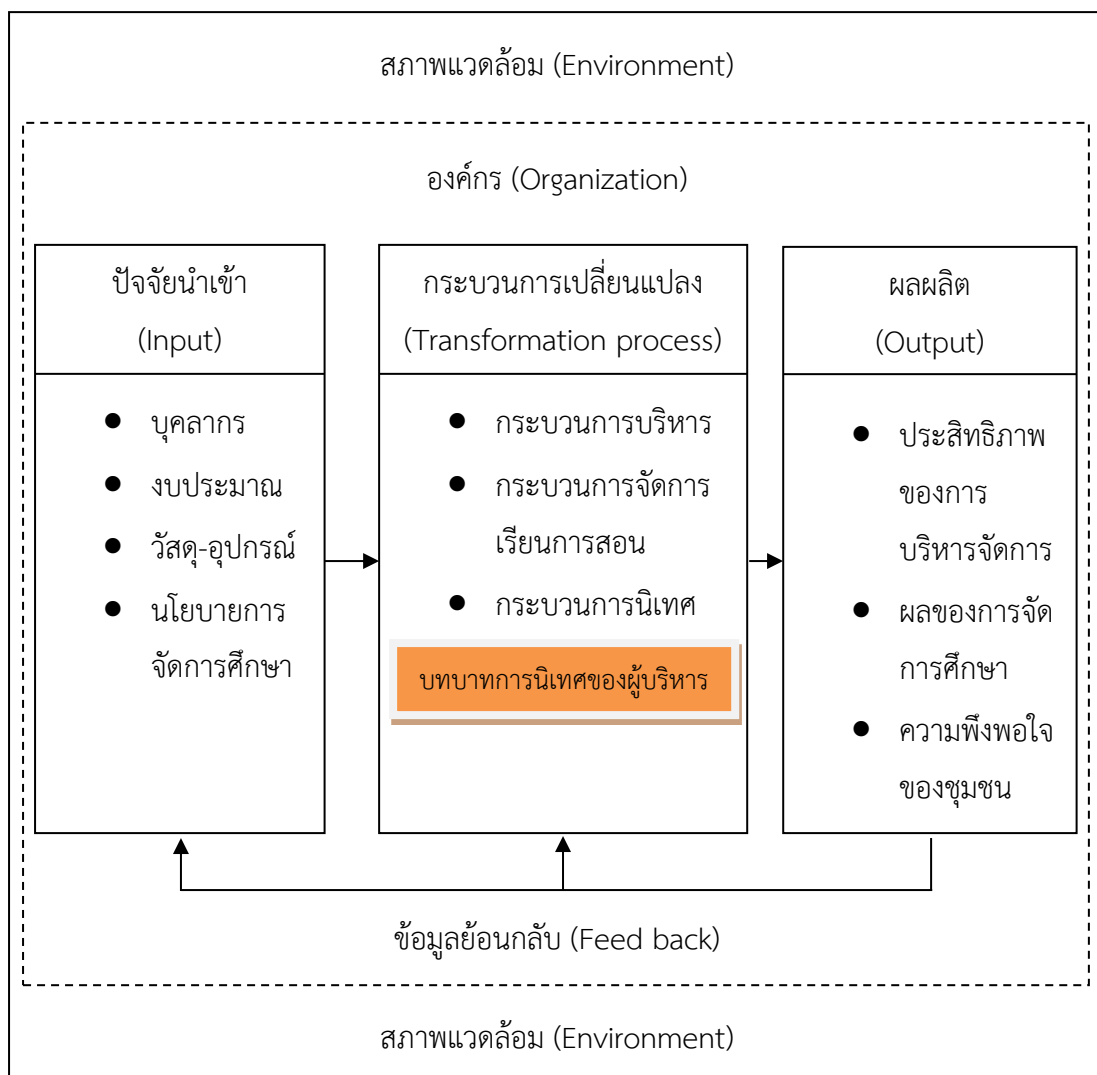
สภาพแวดล้อม (Environment)

องค์กร (Organization)

ปัจจัยนำเข้า
(Input)

- บุคลากร
- งบประมาณ
- วัสดุ-อุปกรณ์
- นโยบายการจัดการศึกษา

กระบวนการเปลี่ยนแปลง
(Transformation process)

- กระบวนการบริหาร
- กระบวนการจัดการเรียนการสอน
- กระบวนการนิเทศ

บทบาทการนิเทศของผู้บริหาร

ผลผลิต
(Output)

- ประสิทธิภาพของการบริหารจัดการ
- ผลของการจัดการศึกษา
- ความพึงพอใจของชุมชน

ข้อมูลย้อนกลับ (Feed back)

สภาพแวดล้อม (Environment)